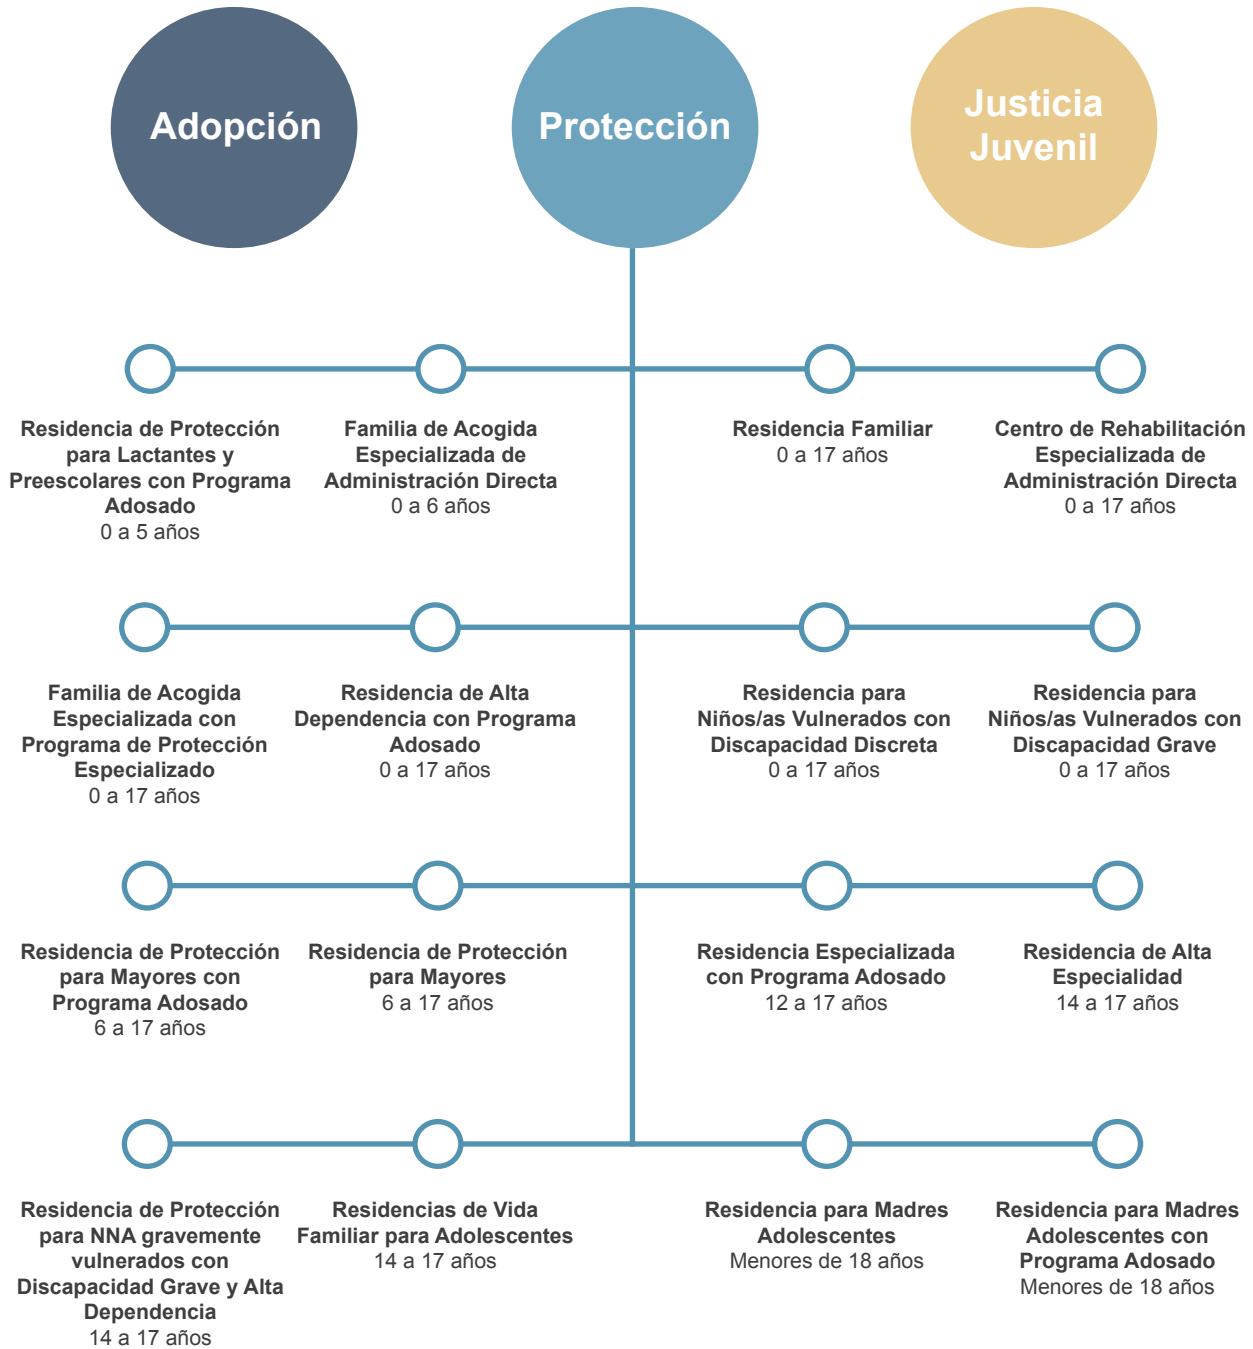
Adopción

Protección

Justicia Juvenil

Residencia de Protección para Lactantes y Preescolares con Programa Adosado
0 a 5 años

Familia de Acogida Especializada de Administración Directa
0 a 6 años

Residencia Familiar
0 a 17 años

Centro de Rehabilitación Especializada de Administración Directa
0 a 17 años

Familia de Acogida Especializada con Programa de Protección Especializado
0 a 17 años

Residencia de Alta Dependencia con Programa Adosado
0 a 17 años

Residencia para Niños/as Vulnerados con Discapacidad Discreta
0 a 17 años

Residencia para Niños/as Vulnerados con Discapacidad Grave
0 a 17 años

Residencia de Protección para Mayores con Programa Adosado
6 a 17 años

Residencia de Protección para Mayores
6 a 17 años

Residencia Especializada con Programa Adosado
12 a 17 años

Residencia de Alta Especialidad
14 a 17 años

Residencia de Protección para NNA gravemente vulnerados con Discapacidad Grave y Alta Dependencia
14 a 17 años

Residencias de Vida Familiar para Adolescentes
14 a 17 años

Residencia para Madres Adolescentes
Menores de 18 años

Residencia para Madres Adolescentes con Programa Adosado
Menores de 18 años